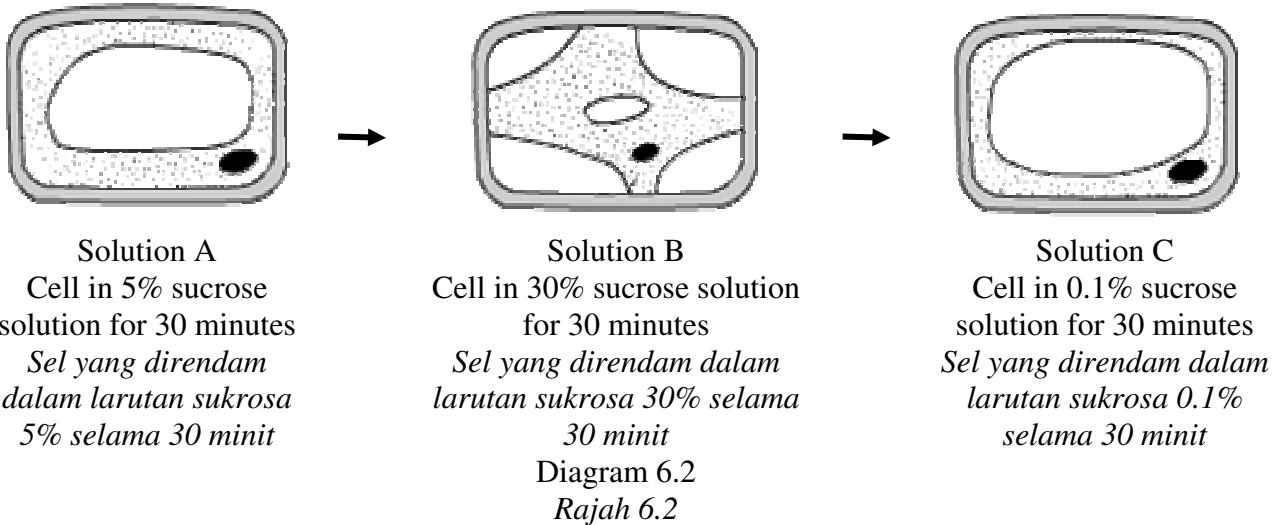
Solution A
Cell in 5% sucrose solution for 30 minutes
*Sel yang direndam dalam larutan sukrosa 5% selama 30 minit*

Solution B
Cell in 30% sucrose solution for 30 minutes
*Sel yang direndam dalam larutan sukrosa 30% selama 30 minit*

Solution C
Cell in 0.1% sucrose solution for 30 minutes
*Sel yang direndam dalam larutan sukrosa 0.1% selama 30 minit*

Diagram 6.2
*Rajah 6.2*